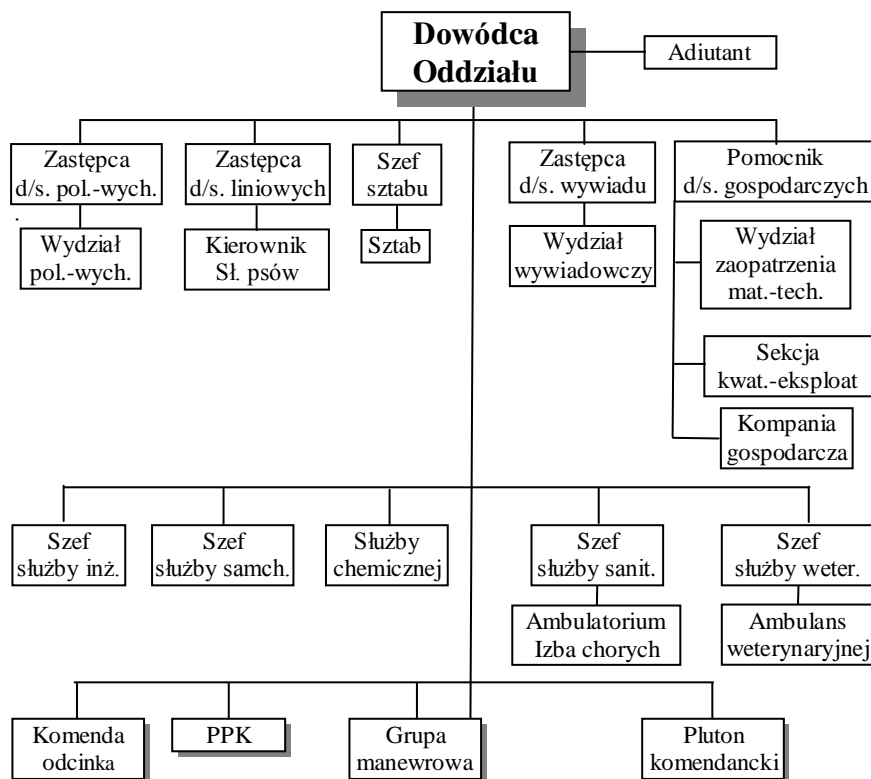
Dowódca Oddziału

Adiutant

Zastępca d/s. pol.-wych.

Wydział pol.-wych.

Zastępca d/s. liniowych

Kierownik Sł. psów

Szef sztabu

Sztab

Zastępca d/s. wywiadu

Wydział wywiadowczy

Pomocnik d/s. gospodarczych

Wydział zaopatrzenia mat.-tech.

Sekcja kwat.-eksploat

Kompania gospodarcza

Szef służby inż.

Szef służby samch.

Służby chemicznej

Szef służby sanit.

Ambulatorium Izba chorych

Szef służby weter.

Ambulans weterynaryjnej

Komenda odcinka

PPK

Grupa manewrowa

Pluton komendancki